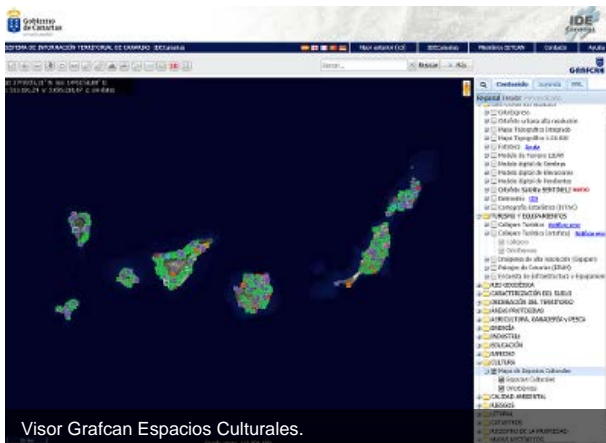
Gobierno de Canarias

IDE Canarias

SISTEMA DE INFORMACIÓN TERRITORIAL DE CANARIAS IDECanarias

Buscar | Más

GRAFCAN

Contenido | Leyenda | WML

Ortofotos
Ortofoto urbana alta resolución
Mapa Topográfico Integrado
Mapa Topográfico 1:25.000
Modelo de Sombras
Modelo digital de Elevaciones
Modelo digital de Pendientes
Cartografía Catastral
TURISMO Y EQUIPAMIENTOS
Callejero Turístico
Paisajes de Canarias
RED GEODÉSICA
CARACTERIZACIÓN DEL SUELO
ORDENACIÓN DEL TERRITORIO
ÁREAS PROTEGIDAS
AGRICULTURA, GANADERÍA y PESCA
ENERGÍA
INDUSTRIA
EDUCACIÓN
EMPLEO
CULTURA
Mapa de Espacios Culturales
Espacios Culturales
CALIDAD AMBIENTAL
RIESGOS
CATASTRO
REGISTRO DE LA PROPIEDAD

Visor Grafcan Espacios Culturales.